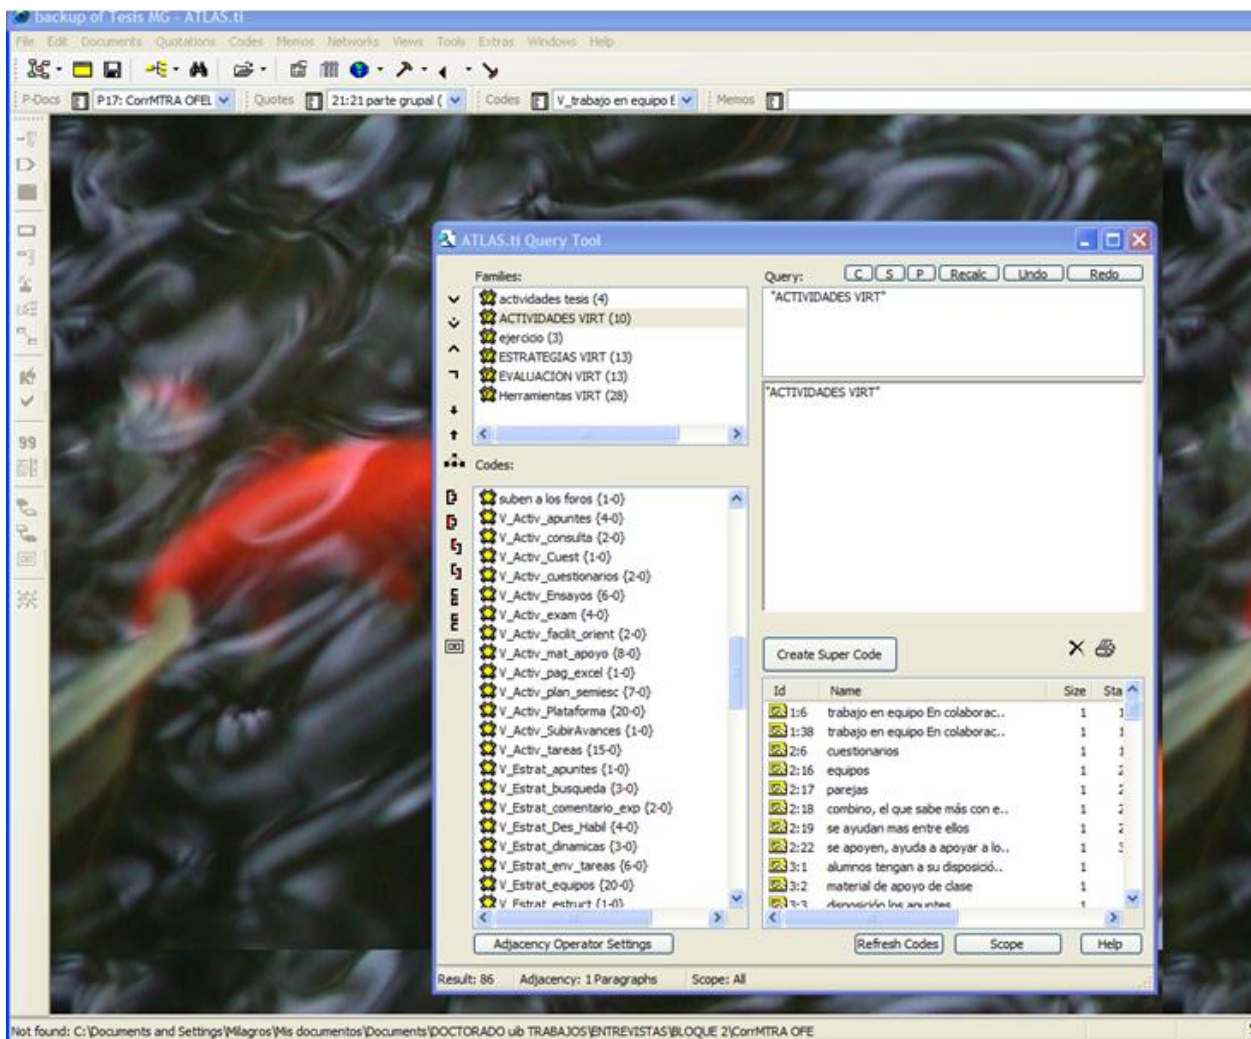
backup of Tesis MG - ATLAS.ti

File Edit Documents Quotations Codes Memos Networks Views Tools Extras Windows Help

P-Docs P17: CorrMTRA OFEL Quotes 21:21 parte grupal ( Codes V_trabajo en equipo E Memos

99

ATLAS.ti Query Tool

Families:

actividades tesis (4)
ACTIVIDADES VIRT (10)
ejercicio (3)
ESTRATEGIAS VIRT (13)
EVALUACION VIRT (13)
Herramientas VIRT (28)

Codes:

suben a los foros {1-0}
V_Activ_apuntes {4-0}
V_Activ_consulta {2-0}
V_Activ_Cuest {1-0}
V_Activ_cuestionarios {2-0}
V_Activ_Ensayos {6-0}
V_Activ_exam {4-0}
V_Activ_facilit_orient {2-0}
V_Activ_mat_apoyo {8-0}
V_Activ_pag_excel {1-0}
V_Activ_plan_semiesc {7-0}
V_Activ_Plataforma {20-0}
V_Activ_SubirAvances {1-0}
V_Activ_tareas {15-0}
V_Estrat_apuntes {1-0}
V_Estrat_busqueda {3-0}
V_Estrat_comentario_exp {2-0}
V_Estrat_Des_Habil {4-0}
V_Estrat_dinamicas {3-0}
V_Estrat_env_tareas {6-0}
V_Estrat_equipos {20-0}
V_Estrat_estruct {1-0}

Query: C S P Recalc Undo Redo

"ACTIVIDADES VIRT"

"ACTIVIDADES VIRT"

Create Super Code

| Id | Name | Size | Sta |
|---|---|---|---|
| 1:6 | trabajo en equipo En colaborac.. | 1 | 1 |
| 1:38 | trabajo en equipo En colaborac.. | 1 | 1 |
| 2:6 | cuestionarios | 1 | 1 |
| 2:16 | equipos | 1 | 2 |
| 2:17 | parejas | 1 | 2 |
| 2:18 | combino, el que sabe más con e.. | 1 | 2 |
| 2:19 | se ayudan mas entre ellos | 1 | 2 |
| 2:22 | se apoyen, ayuda a apoyar a lo.. | 1 | 3 |
| 3:1 | alumnos tengan a su disposició.. | 1 | |
| 3:2 | material de apoyo de clase | 1 | |
| 3:3 | disposición los apuntes | 1 | |

Adjacency Operator Settings

Refresh Codes Scope Help

Result: 86 Adjacency: 1 Paragraphs Scope: All

Not found: C:\Documents and Settings\Milagros\Mis documentos\Documents\DOCTORADO uib TRABAJOS\ENTREVISTAS\BLOQUE 2\CorrMTRA OFE